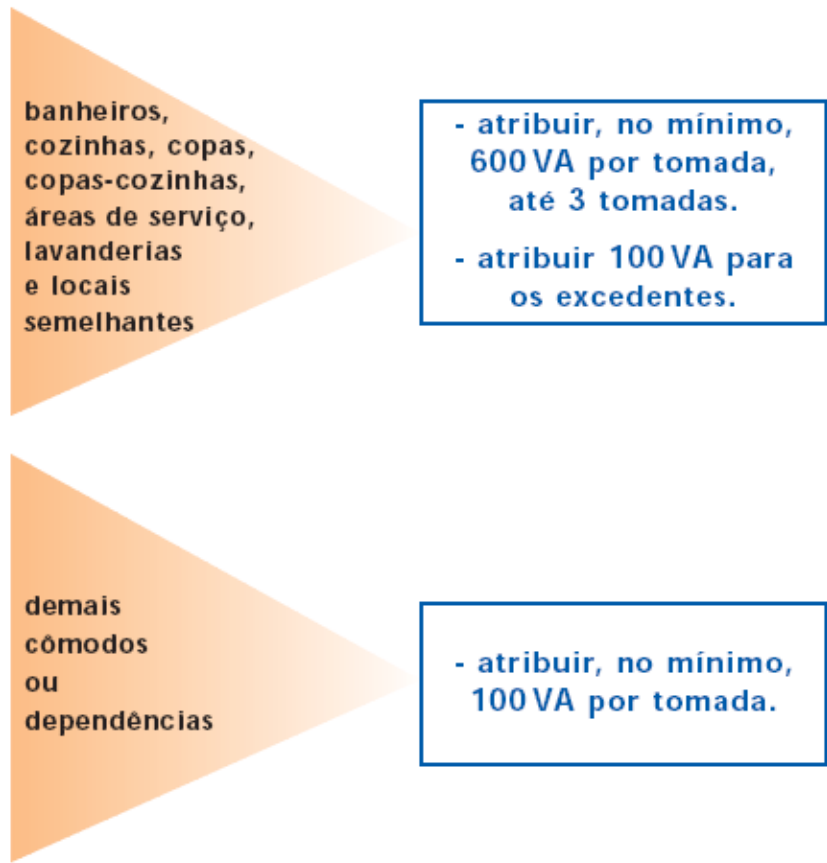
banheiros, cozinhas, copas, copas-cozinhas, áreas de serviço, lavanderias e locais semelhantes

- atribuir, no mínimo, 600 VA por tomada, até 3 tomadas.

- atribuir 100 VA para os excedentes.

demais cômodos ou dependências

- atribuir, no mínimo, 100 VA por tomada.